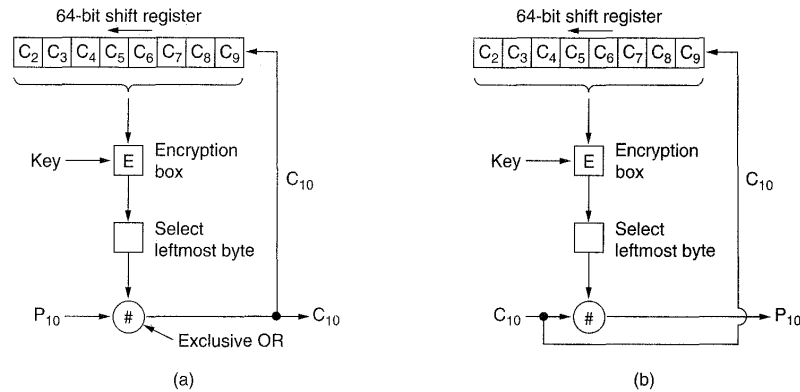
64-bit shift register

| $C_2$ | $C_3$ | $C_4$ | $C_5$ | $C_6$ | $C_7$ | $C_8$ | $C_9$ |
|---|---|---|---|---|---|---|---|

Key E Encryption box

$C_{10}$

Select leftmost byte

$P_{10}$ # $C_{10}$

Exclusive OR

(a)

64-bit shift register

| $C_2$ | $C_3$ | $C_4$ | $C_5$ | $C_6$ | $C_7$ | $C_8$ | $C_9$ |
|---|---|---|---|---|---|---|---|

Key E Encryption box

$C_{10}$

Select leftmost byte

$C_{10}$ # $P_{10}$

(b)